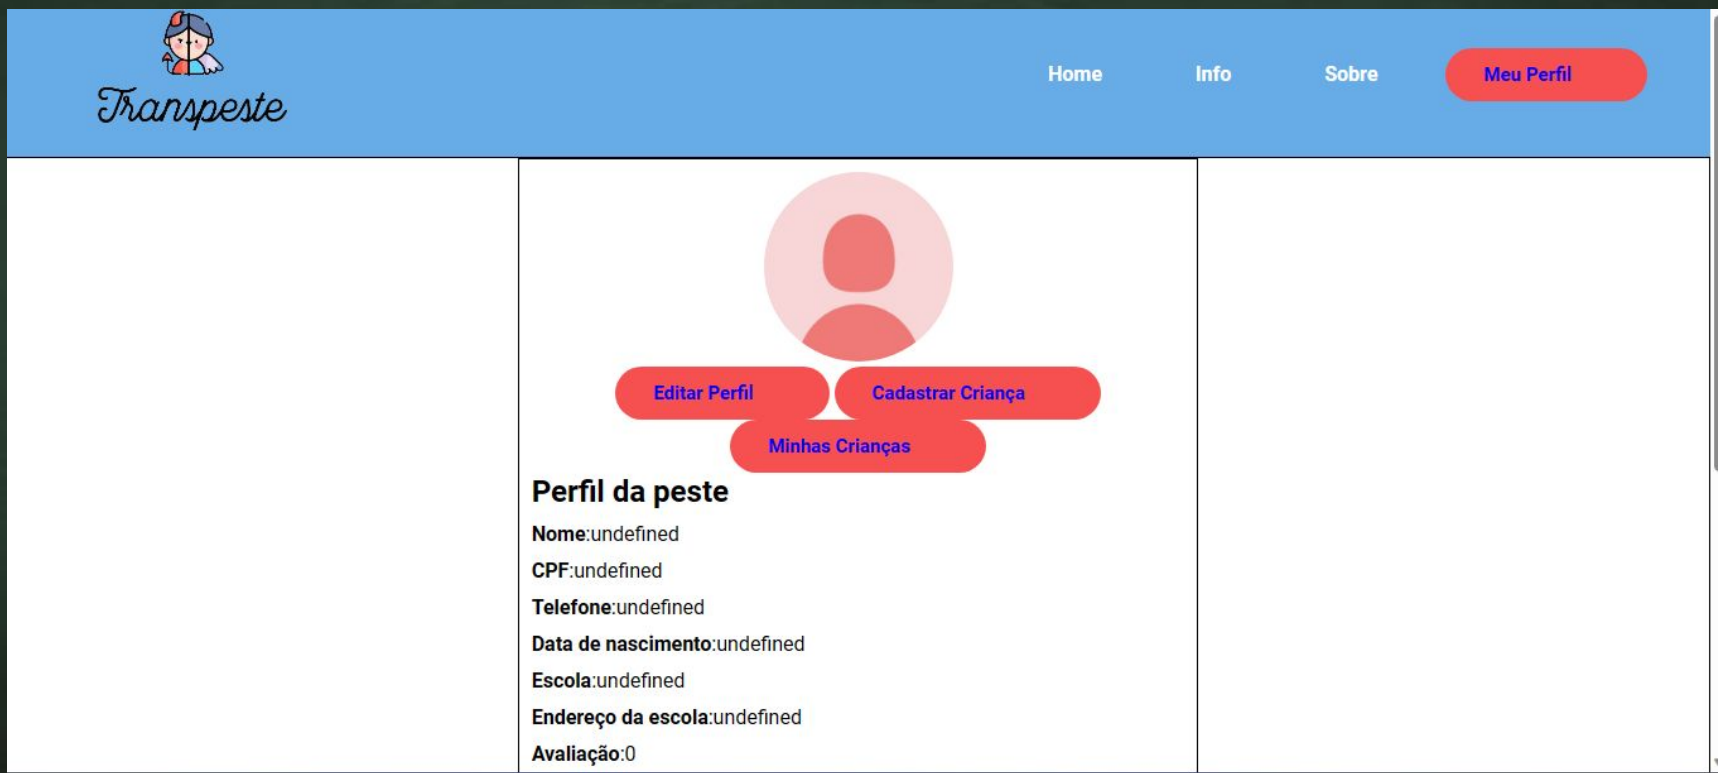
Transpeste

Home Info Sobre Meu Perfil

Editar Perfil Cadastrar Criança

Minhas Crianças

Perfil da peste

Nome:undefined

CPF:undefined

Telefone:undefined

Data de nascimento:undefined

Escola:undefined

Endereço da escola:undefined

Avaliação:0